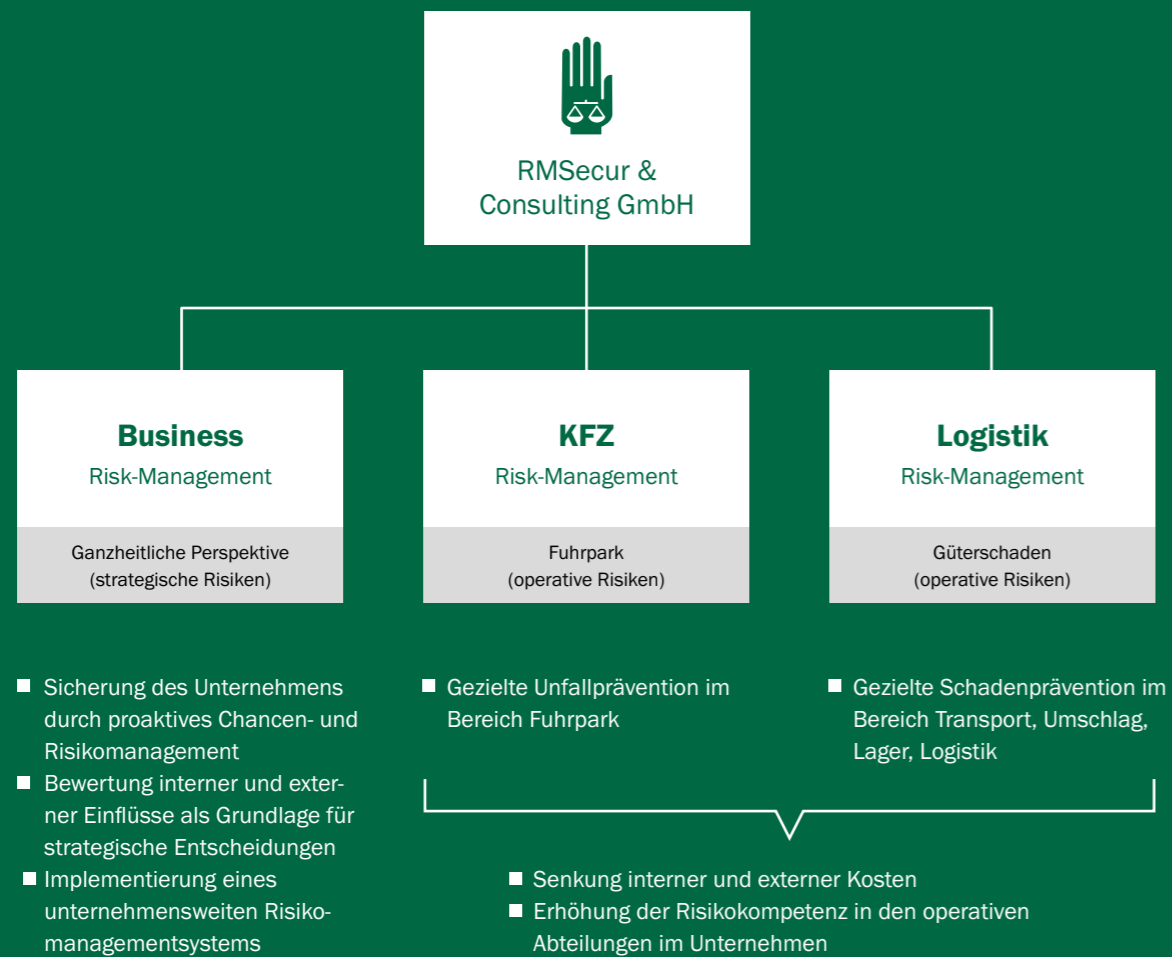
RMSecur & Consulting GmbH

**Business**
Risk-Management

Ganzheitliche Perspektive
(strategische Risiken)

**KFZ**
Risk-Management

Fuhrpark
(operative Risiken)

**Logistik**
Risk-Management

Güterschaden
(operative Risiken)

- Sicherung des Unternehmens durch proaktives Chancen- und Risikomanagement
- Bewertung interner und externer Einflüsse als Grundlage für strategische Entscheidungen
- Implementierung eines unternehmensweiten Risikomanagementsystems

- Gezielte Unfallprävention im Bereich Fuhrpark

- Gezielte Schadenprävention im Bereich Transport, Umschlag, Lager, Logistik

- Senkung interner und externer Kosten
- Erhöhung der Risikokompetenz in den operativen Abteilungen im Unternehmen